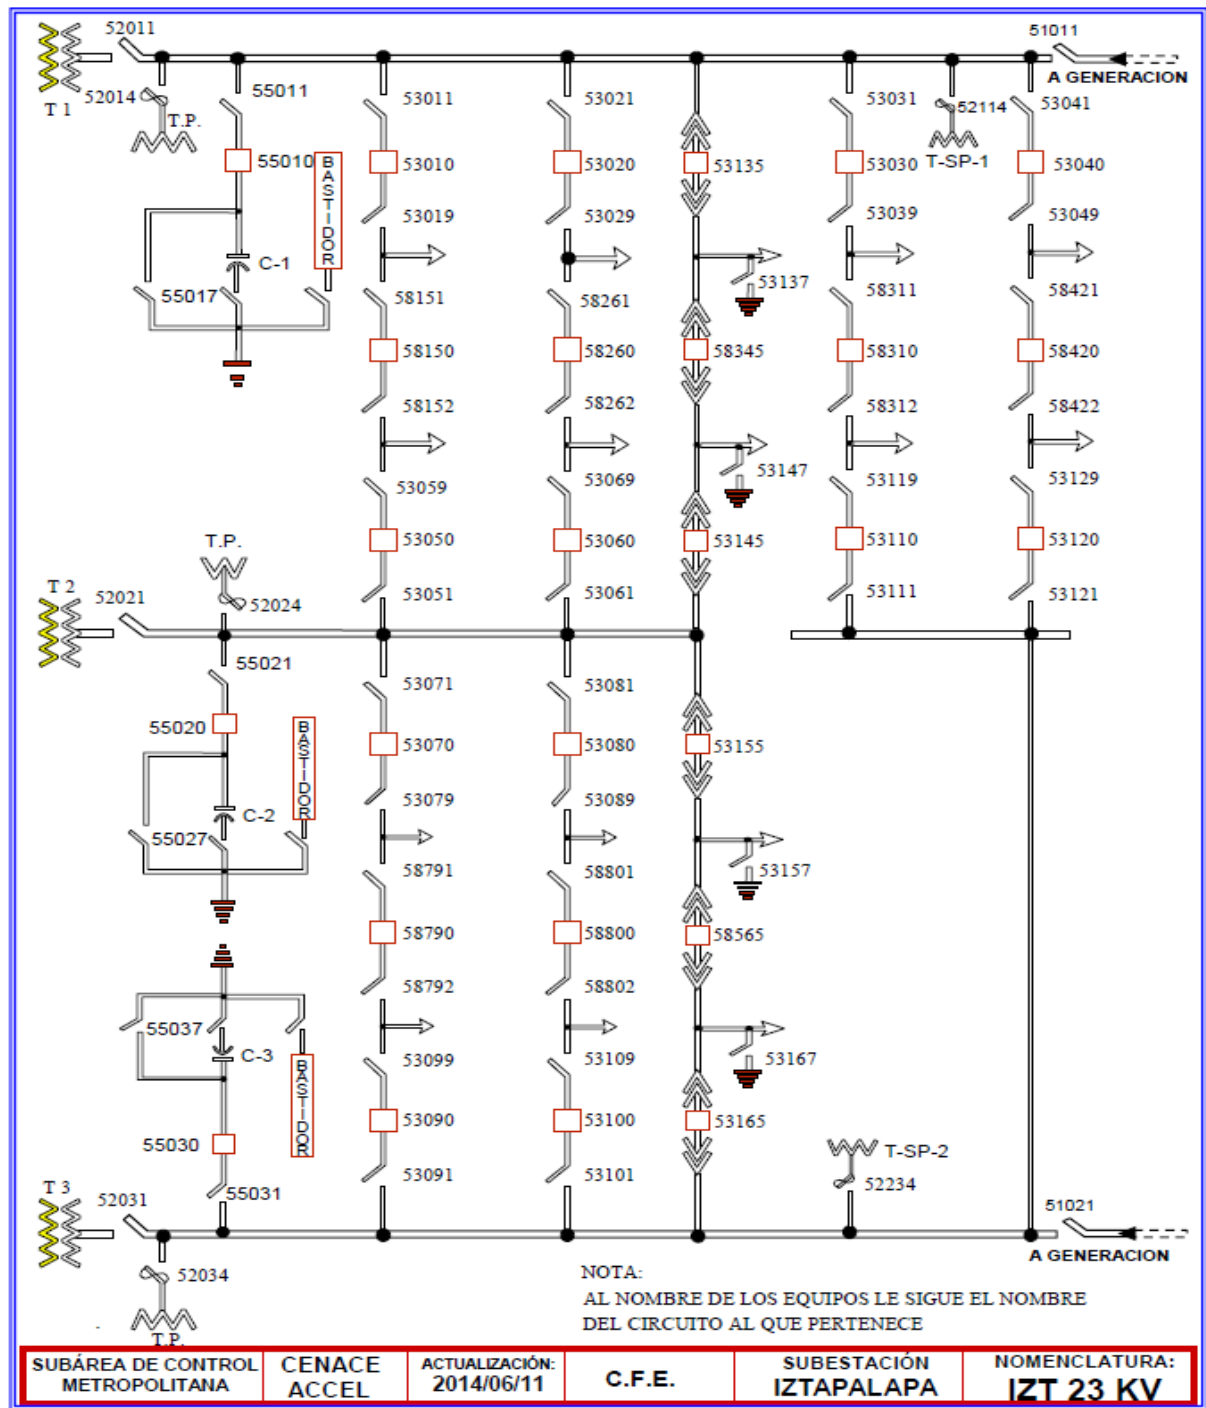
52011
51011
A GENERACION
T 1
52014
T.P.
55011
53011
53021
53031
52114
53041
55010
BASTIDOR
53010
53020
53135
53030
T-SP-1
53040
53019
53029
53039
53049
C-1
53137
55017
58151
58261
58311
58421
58150
58260
58345
58310
58420
58152
58262
58312
58422
53147
53059
53069
53119
53129
T.P.
53050
53060
53145
53110
53120
T 2
52021
52024
53051
53061
53111
53121
55021
53071
53081
55020
BASTIDOR
53070
53080
53155
53079
53089
C-2
55027
58791
58801
53157
58790
58800
58565
58792
58802
55037
C-3
BASTIDOR
53099
53109
53167
55030
53090
53100
53165
T-SP-2
T 3
52031
55031
53091
53101
52234
51021
A GENERACION
52034
T.P.
NOTA:
AL NOMBRE DE LOS EQUIPOS LE SIGUE EL NOMBRE DEL CIRCUITO AL QUE PERTENECE

| SUBÁREA DE CONTROL METROPOLITANA | CENACE ACCEL | ACTUALIZACIÓN: 2014/06/11 | C.F.E. | SUBESTACIÓN IZTAPALAPA | NOMENCLATURA: IZT 23 KV |